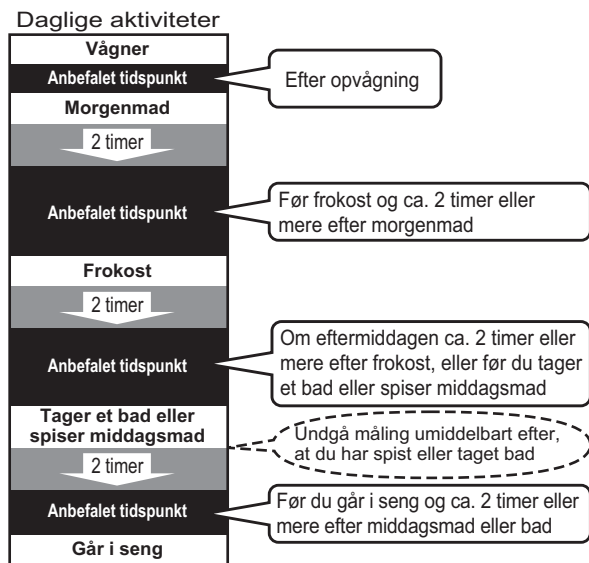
Daglige aktiviteter

Vågner

Anbefalet tidspunkt

Efter opvågning

Morgenmad

2 timer

Anbefalet tidspunkt

Før frokost og ca. 2 timer eller mere efter morgenmad

Frokost

2 timer

Anbefalet tidspunkt

Om eftermiddagen ca. 2 timer eller mere efter frokost, eller før du tager et bad eller spiser middagsmad

Tager et bad eller spiser middagsmad

Undgå måling umiddelbart efter, at du har spist eller taget bad

2 timer

Anbefalet tidspunkt

Før du går i seng og ca. 2 timer eller mere efter middagsmad eller bad

Går i seng